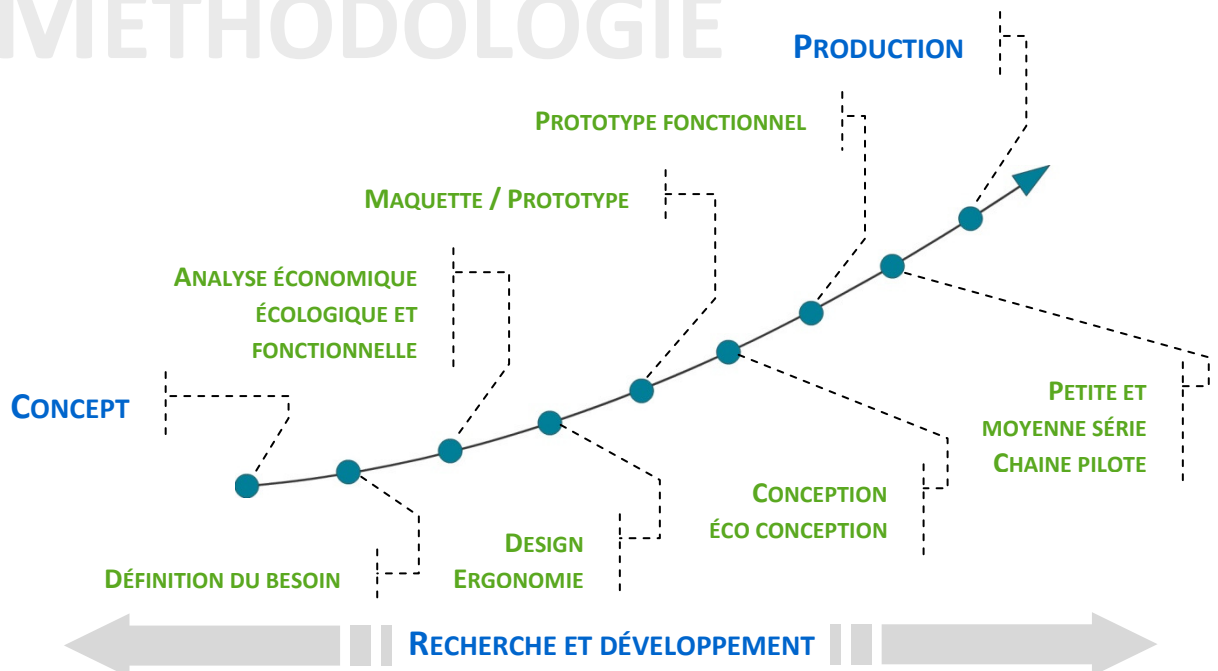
MÉTHODOLOGIE

PRODUCTION

PROTOTYPE FONCTIONNEL

MAQUETTE / PROTOTYPE

ANALYSE ÉCONOMIQUE ÉCOLOGIQUE ET FONCTIONNELLE

CONCEPT

PETITE ET MOYENNE SÉRIE CHAINE PILOTE

CONCEPTION ÉCO CONCEPTION

DESIGN ERGONOMIE

DÉFINITION DU BESOIN

RECHERCHE ET DÉVELOPPEMENT